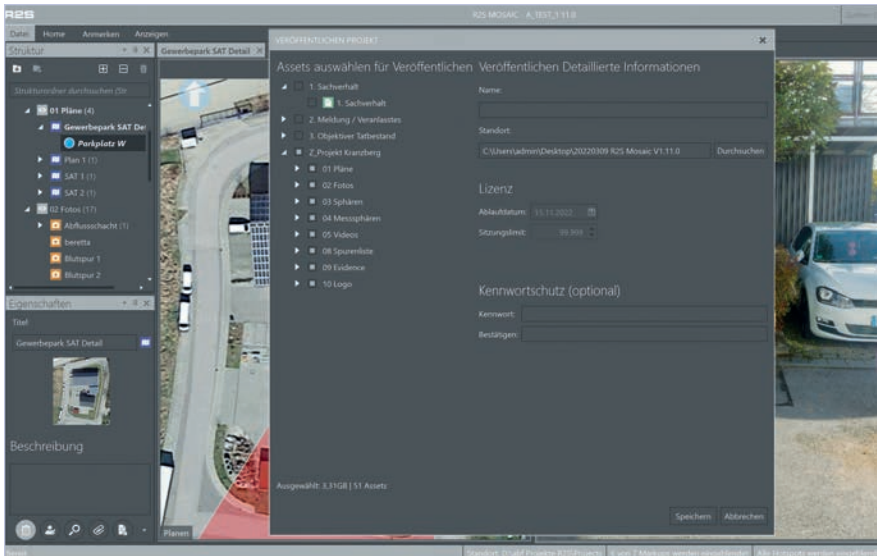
R2S

R2S MOSAIC - A_TEST_1.11.0

Datei Home Anmerken Anzeigen

Struktur

Strukturordner durchsuchen (Str

01 Pläne (4)

Gewerbepark SAT De

Parkplatz W

Plan 1 (1)

SAT 1 (1)

SAT 2 (1)

02 Fotos (17)

Abflussschacht (1)

beretta

Blutspur 1

Blutspur 2

Eigenschaften

Titel:

Gewerbepark SAT Detail

Beschreibung

Gewerbepark SAT Detail

Planen

VERÖFFENTLICHEN PROJEKT

Assets auswählen für Veröffentlichen

1. Sachverhalt

1. Sachverhalt

2. Meldung / Veranlasstes

3. Objektiver Tatbestand

Z_Projekt Kranzberg

01 Pläne

02 Fotos

03 Sphären

04 Messsphären

05 Videos

08 Spurenliste

09 Evidence

10 Logo

Ausgewählt: 3,31GB | 51 Assets

Veröffentlichen Detaillierte Informationen

Name:

Standort:

C:\Users\admin\Desktop\20220309 R2S Mosaic V1.11.0

Durchsuchen

Lizenz

Ablaufdatum: 15.11.2022

Sitzungslimit: 99.999

Kennwortschutz (optional)

Kennwort:

Bestätigen:

Speichern

Abbrechen

Standort: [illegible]

Alle Hotspots werden ausgeblendet